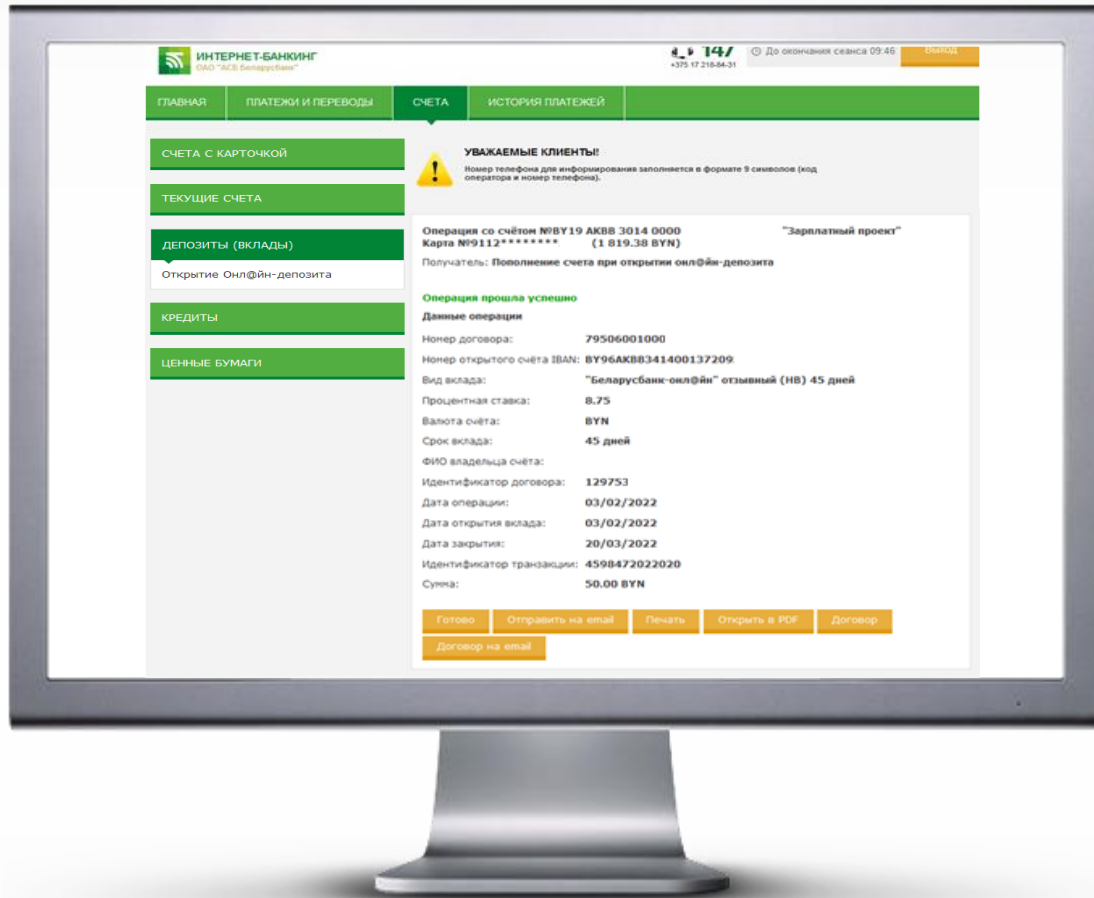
ИНТЕРНЕТ-БАНКИНГ
ОАО "АСБ Беларусбанк"

147
+375 17 218-84-31

До окончания сеанса 09:46

Выход

ГЛАВНАЯ | ПЛАТЕЖИ И ПЕРЕВОДЫ | СЧЕТА | ИСТОРИЯ ПЛАТЕЖЕЙ

СЧЕТА С КАРТОЧКОЙ

ТЕКУЩИЕ СЧЕТА

ДЕПОЗИТЫ (ВКЛАДЫ)

Открытие Онл@йн-депозита

КРЕДИТЫ

ЦЕННЫЕ БУМАГИ

УВАЖАЕМЫЕ КЛИЕНТЫ!

Номер телефона для информирования заполняется в формате 9 символов (код оператора и номер телефона).

Операция со счётом №BY19 AKBB 3014 0000 "Зарплатный проект"
Карта №9112******** (1 819.38 BYN)

Получатель: Пополнение счета при открытии онл@йн-депозита

Операция прошла успешно

Данные операции

| | |
|---|---|
| Номер договора: | 79506001000 |
| Номер открытого счёта IBAN: | BY96AKBB341400137209 |
| Вид вклада: | "Беларусбанк-онл@йн" отзывный (НВ) 45 дней |
| Процентная ставка: | 8.75 |
| Валюта счёта: | BYN |
| Срок вклада: | 45 дней |
| ФИО владельца счёта: | |
| Идентификатор договора: | 129753 |
| Дата операции: | 03/02/2022 |
| Дата открытия вклада: | 03/02/2022 |
| Дата закрытия: | 20/03/2022 |
| Идентификатор транзакции: | 4598472022020 |
| Сумма: | 50.00 BYN |

Готово | Отправить на email | Печать | Открыть в PDF | Договор

Договор на email